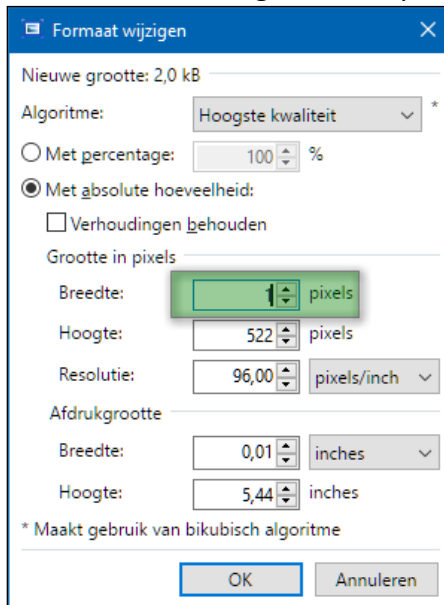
Formaat wijzigen

Nieuwe grootte: 2,0 kB

Algoritme: Hoogste kwaliteit *

Met percentage: 100 %

Met absolute hoeveelheid:

Verhoudingen behouden

Grootte in pixels

Breedte: 1 pixels

Hoogte: 522 pixels

Resolutie: 96,00 pixels/inch

Afdrukgrootte

Breedte: 0,01 inches

Hoogte: 5,44 inches

* Maakt gebruik van bikubisch algoritme

OK Annuleren